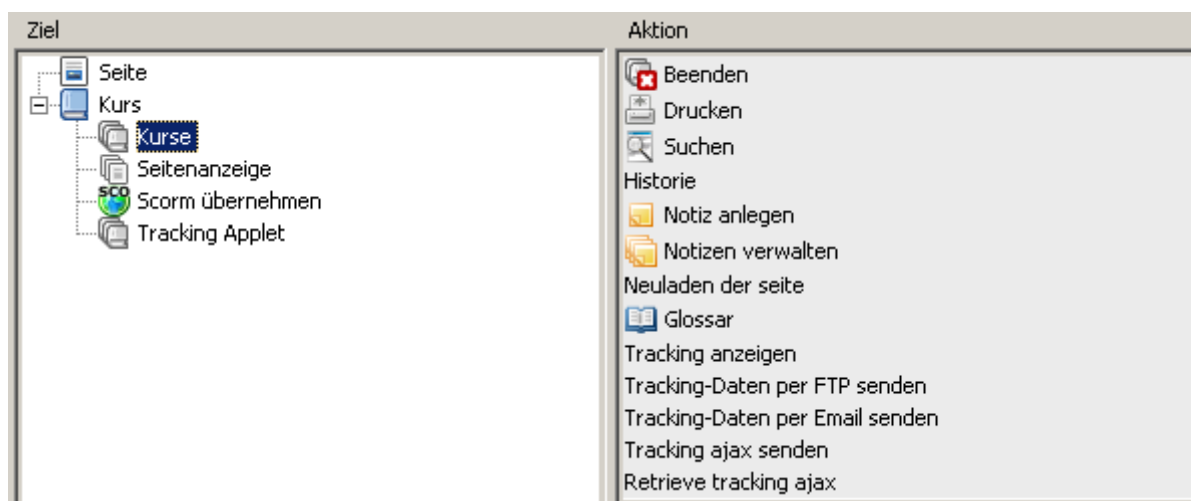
Ziel

Seite
Kurs
Kurse
Seitenanzeige
SCO Scorm übernehmen
Tracking Applet

Aktion

Beenden
Drucken
Suchen
Historie
Notiz anlegen
Notizen verwalten
Neuladen der seite
Glossar
Tracking anzeigen
Tracking-Daten per FTP senden
Tracking-Daten per Email senden
Tracking ajax senden
Retrieve tracking ajax